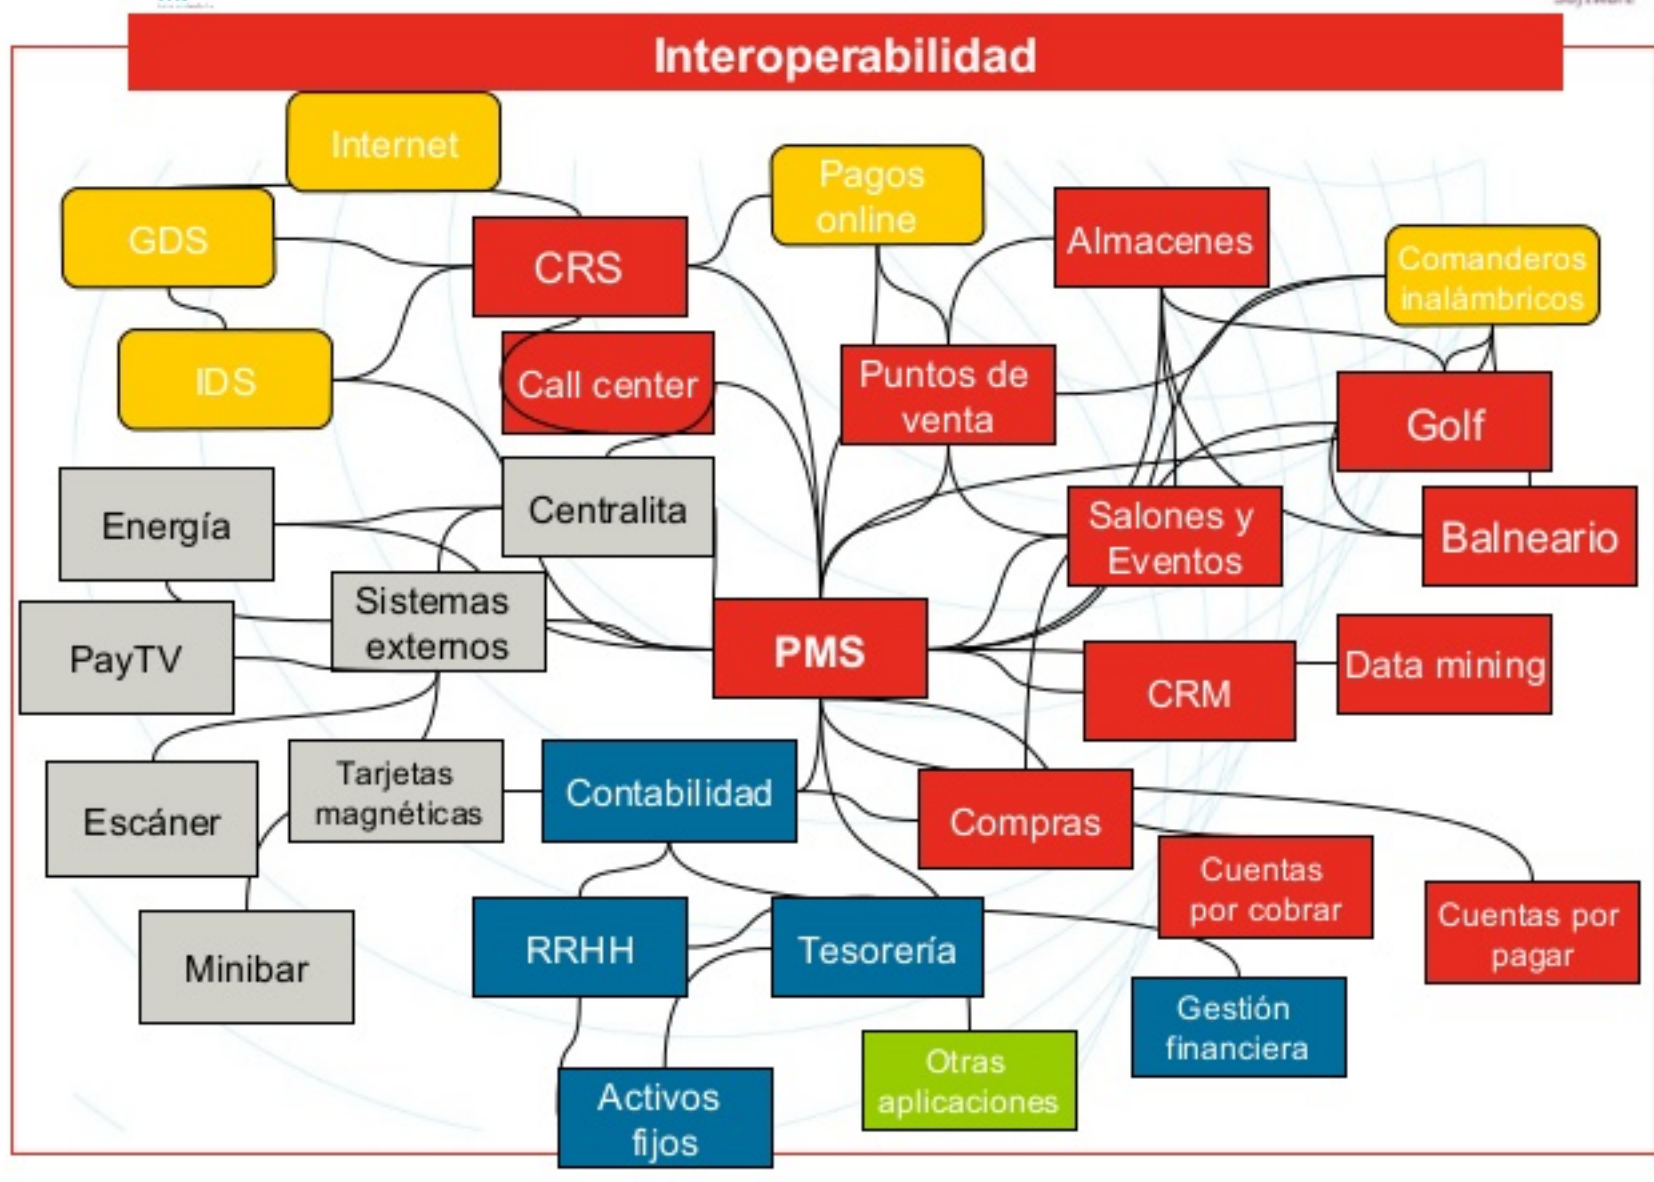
Interoperabilidad

Internet

GDS

CRS

Pagos online

Almacenes

Comanderos inalámbricos

IDS

Call center

Puntos de venta

Golf

Energía

Centralita

Salones y Eventos

Balneario

PayTV

Sistemas externos

PMS

CRM

Data mining

Escáner

Tarjetas magnéticas

Contabilidad

Compras

Cuentas por cobrar

Cuentas por pagar

Minibar

RRHH

Tesorería

Gestión financiera

Activos fijos

Otras aplicaciones